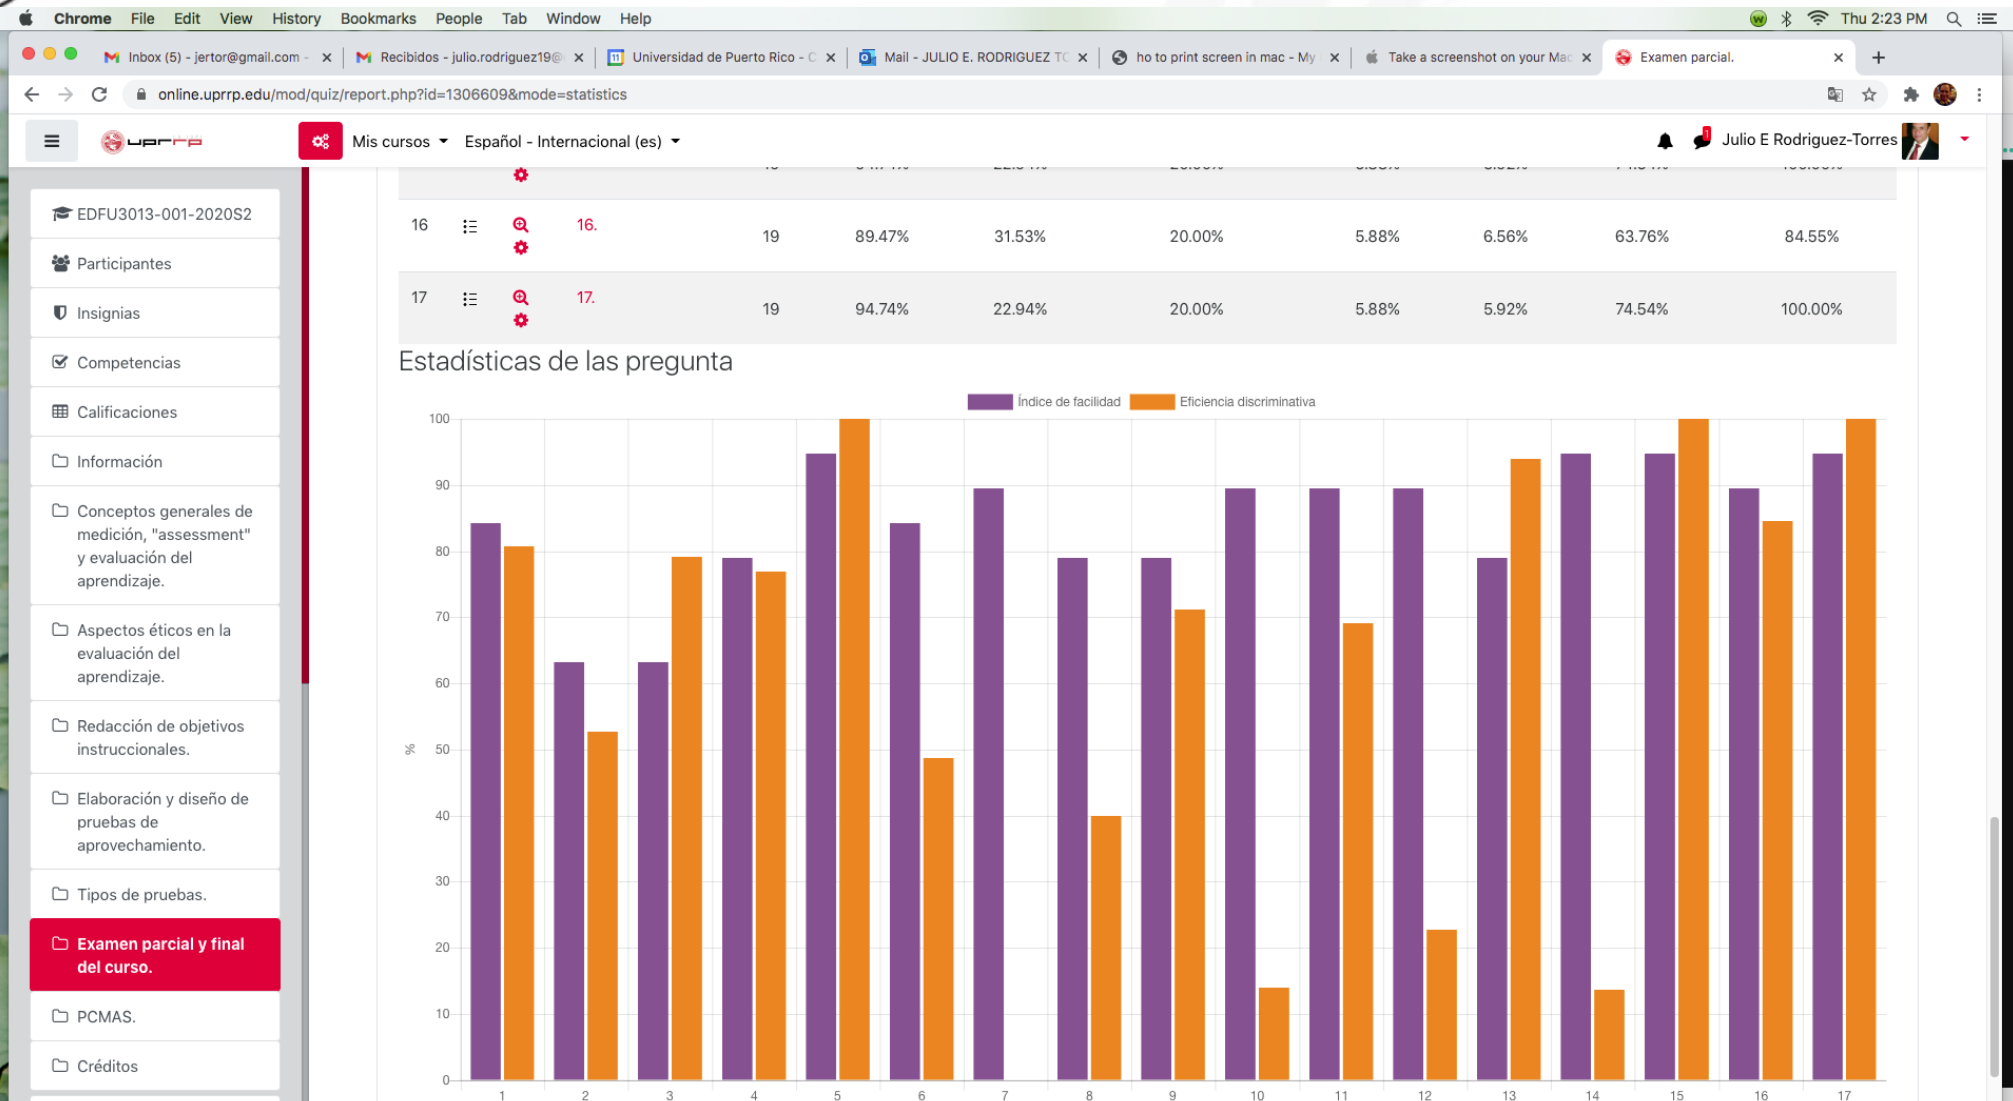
Chrome File Edit View History Bookmarks People Tab Window Help

Thu 2:23 PM

Inbox (5) - jertor@gmail.com - | Recibidos - julio.rodriguez19@ | Universidad de Puerto Rico - C | Mail - JULIO E. RODRIGUEZ TC | ho to print screen in mac - My | Take a screenshot on your Mac | Examen parcial.

online.uprrp.edu/mod/quiz/report.php?id=1306609&mode=statistics

Mis cursos Español - Internacional (es) Julio E Rodriguez-Torres

EDFU3013-001-2020S2
Participantes
Insignias
Competencias
Calificaciones
Información
Conceptos generales de medición, "assessment" y evaluación del aprendizaje.
Aspectos éticos en la evaluación del aprendizaje.
Redacción de objetivos instruccionales.
Elaboración y diseño de pruebas de aprovechamiento.
Tipos de pruebas.
Examen parcial y final del curso.
PCMAS.
Créditos

| 16 | 16. | 19 | 89.47% | 31.53% | 20.00% | 5.88% | 6.56% | 63.76% | 84.55% |
|---|---|---|---|---|---|---|---|---|---|
| 17 | 17. | 19 | 94.74% | 22.94% | 20.00% | 5.88% | 5.92% | 74.54% | 100.00% |

Estadísticas de las pregunta

Índice de facilidad Eficiencia discriminativa

100 90 80 70 60 50 40 30 20 10 0
%
1 2 3 4 5 6 7 8 9 10 11 12 13 14 15 16 17